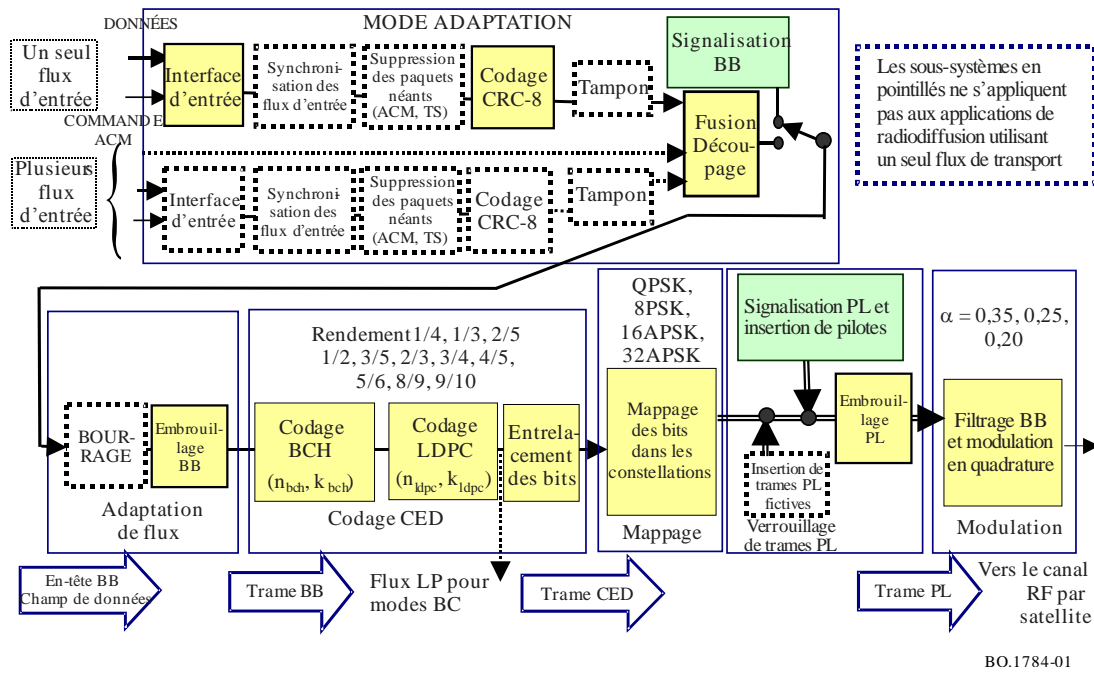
DONNÉES

MODE ADAPTATION

Un seul flux d'entrée

Interface d'entrée

Synchronisation des flux d'entrée

Suppression des paquets néants (ACM, TS)

Codage CRC-8

Tampon

Signalisation BB

Fusion Découpage

Les sous-systèmes en pointillés ne s'appliquent pas aux applications de radiodiffusion utilisant un seul flux de transport

COMMANDE ACM

Plusieurs flux d'entrée

Interface d'entrée

Synchronisation des flux d'entrée

Suppression des paquets néants (ACM, TS)

Codage CRC-8

Tampon

BOURRAGE

Embrouillage BB

Adaptation de flux

Rendement 1/4, 1/3, 2/5 1/2, 3/5, 2/3, 3/4, 4/5, 5/6, 8/9, 9/10

Codage BCH ($n_{bch}$, $k_{bch}$)

Codage LDPC ($n_{ldpc}$, $k_{ldpc}$)

Entrelacement des bits

Codage CED

QPSK, 8PSK, 16APSK, 32APSK

Mappage des bits dans les constellations

Mappage

Signalisation PL et insertion de pilotes

Embrouillage PL

Insertion de trames PL fictives

Verrouillage de trames PL

$\alpha = 0,35, 0,25, 0,20$

Filtrage BB et modulation en quadrature

Modulation

En-tête BB Champ de données

Trame BB

Flux LP pour modes BC

Trame CED

Trame PL

Vers le canal RF par satellite

BO.1784-01